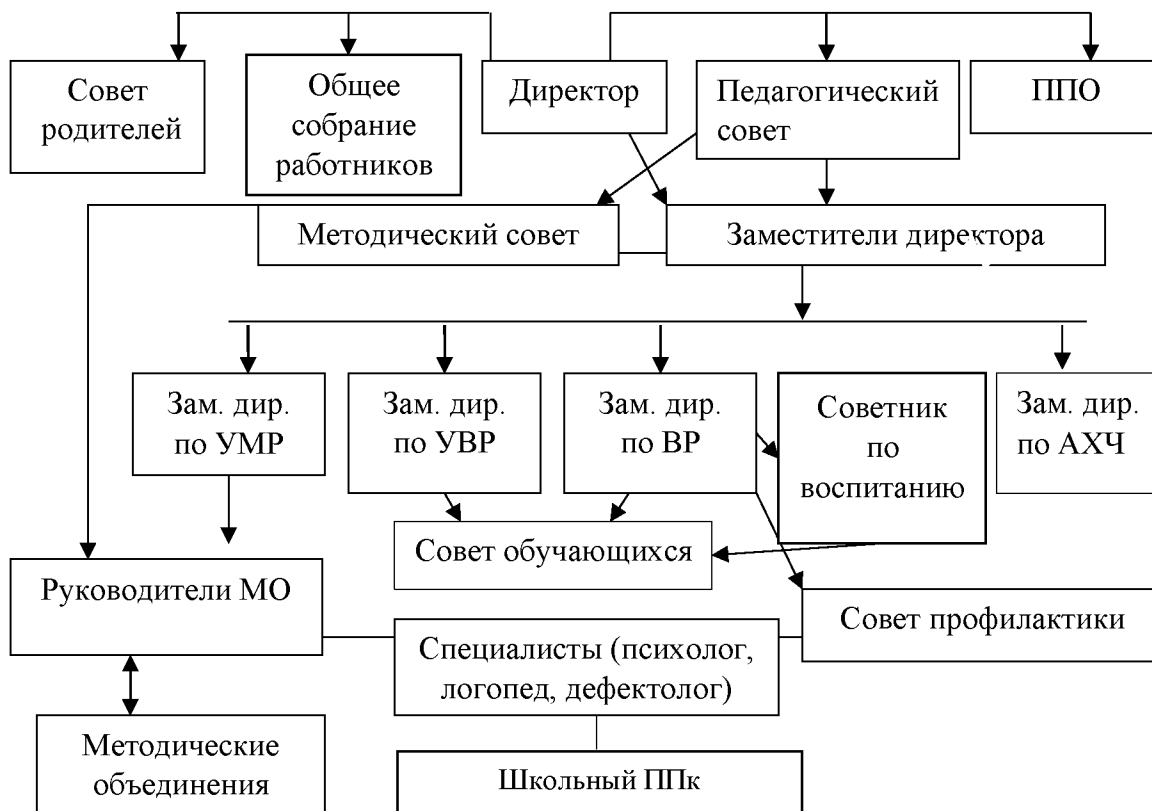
Совет родителей

Общее собрание работников

Директор

Педагогический совет

ППО

Методический совет

Заместители директора

Зам. дир. по УМР

Зам. дир. по УВР

Зам. дир. по ВР

Советник по воспитанию

Зам. дир. по АХЧ

Совет обучающихся

Руководители МО

Совет профилактики

Специалисты (психолог, логопед, дефектолог)

Методические объединения

Школьный ППк